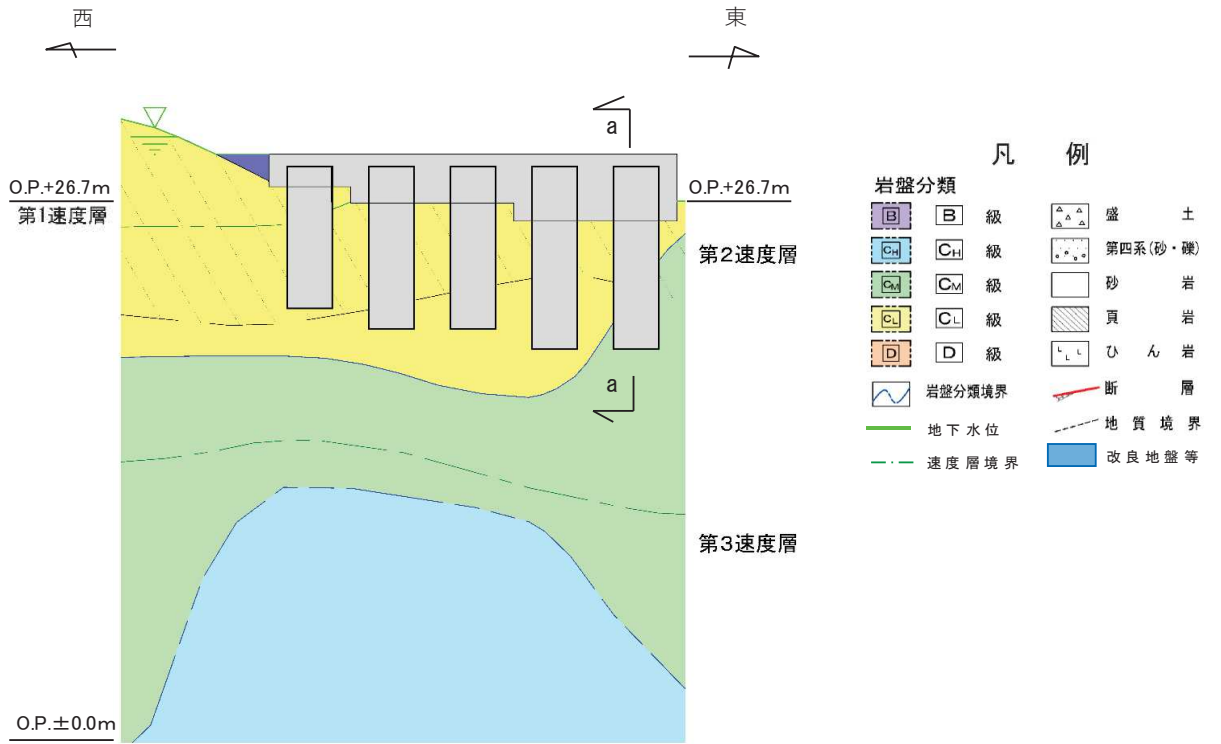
西

東

a

O.P.+26.7m
第1速度層

O.P.+26.7m

第2速度層

a

第3速度層

O.P.±0.0m

凡 例

岩盤分類

| | | | |
|---|---|---|---|
| B | B 級 | | 盛 土 |
| C<sub>H</sub> | C<sub>H</sub> 級 | | 第四系(砂・礫) |
| C<sub>M</sub> | C<sub>M</sub> 級 | | 砂 岩 |
| C<sub>L</sub> | C<sub>L</sub> 級 | | 頁 岩 |
| D | D 級 | | ひ ん 岩 |
| | 岩盤分類境界 | | 断 層 |
| | 地下水位 | | 地 質 境 界 |
| | 速度層境界 | | 改良地盤等 |